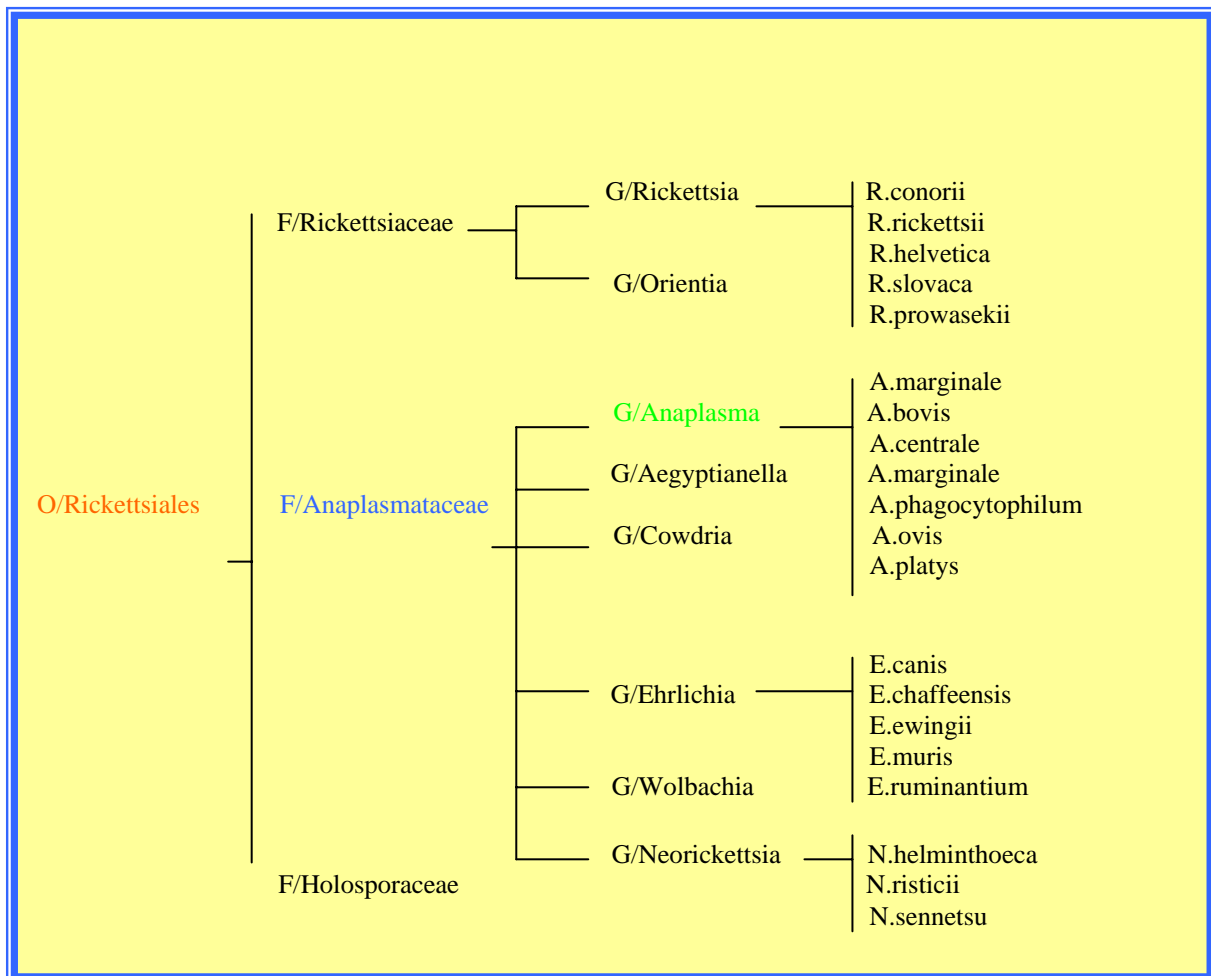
O/Rickettsiales

F/Rickettsiaceae

G/Rickettsia

G/Orientia

R.conorii
R.rickettsii
R.helvetica
R.slovaca
R.prowasekii

F/Anaplasmataceae

G/Anaplasma

G/Aegyptianella

G/Cowdria

A.marginale
A.bovis
A.centrale
A.marginale
A.phagocytophilum
A.ovis
A.platys

G/Ehrlichia

G/Wolbachia

E.canis
E.chaffeensis
E.ewingii
E.muris
E.ruminantium

G/Neorickettsia

N.helminthoeca
N.risticii
N.sennetsu

F/Holosporaceae